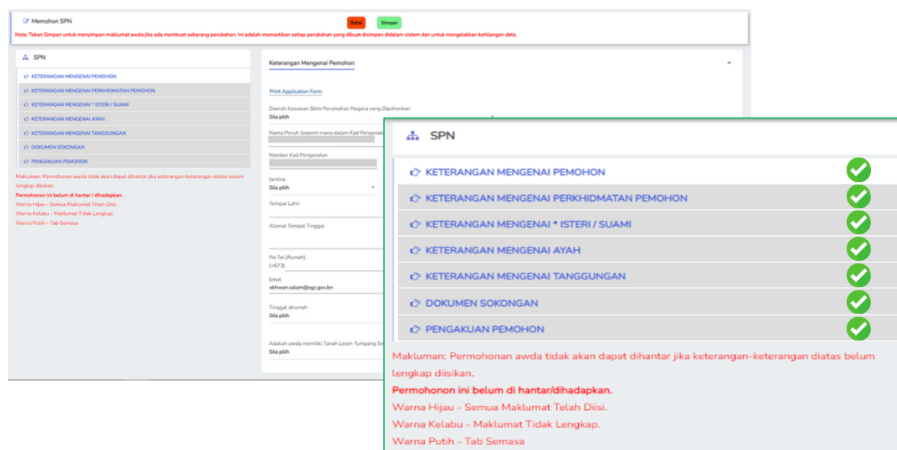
Memohon SPN

Batal

Simpan

Nota: Tekan Simpan untuk menyimpan maklumat awda jika ada membuat sebarang perubahan. Ini adalah memastikan setiap perubahan yang dibuat disimpan didalam sistem dan untuk mengelakkan kehilangan data.

SPN

KETERANGAN MENGENAI PEMOHON

KETERANGAN MENGENAI PERKHIDMATAN PEMOHON

KETERANGAN MENGENAI * ISTERI / SUAMI

KETERANGAN MENGENAI AYAH

KETERANGAN MENGENAI TANGGUNGAN

DOKUMEN SOKONGAN

PENGAKUAN PEMOHON

Makluman: Permohonan awda tidak akan dapat dihantar jika keterangan-keterangan diatas belum lengkap diisikan.

Permohonon ini belum di hantar/dihadapkan.

Warna Hijau - Semua Maklumat Telah Diisi.

Warna Kelabu - Maklumat Tidak Lengkap.

Warna Putih - Tab Semasa

Keterangan Mengenai Pemohon

Print Application Form

Daerah Kawasan Skim Perumahan Negara yang Dipohonkan

Sila pilih

Nama Penuh (seperti mana dalam Kad Pengenalan)

Nombor Kad Pengenalan

Jantina

Sila pilih

Tempat Lahir

Alamat Tempat Tinggal

No Tel (Rumah)

(+673)

Emel

ekhwan.salam@egc.gov.bn

Tinggal di rumah

Sila pilih

Adakah awda memiliki Tanah (Lesen Tumpang Se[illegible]

Sila pilih

SPN

KETERANGAN MENGENAI PEMOHON

KETERANGAN MENGENAI PERKHIDMATAN PEMOHON

KETERANGAN MENGENAI * ISTERI / SUAMI

KETERANGAN MENGENAI AYAH

KETERANGAN MENGENAI TANGGUNGAN

DOKUMEN SOKONGAN

PENGAKUAN PEMOHON

Makluman: Permohonan awda tidak akan dapat dihantar jika keterangan-keterangan diatas belum lengkap diisikan.

Permohonon ini belum di hantar/dihadapkan.

Warna Hijau - Semua Maklumat Telah Diisi.

Warna Kelabu - Maklumat Tidak Lengkap.

Warna Putih - Tab Semasa